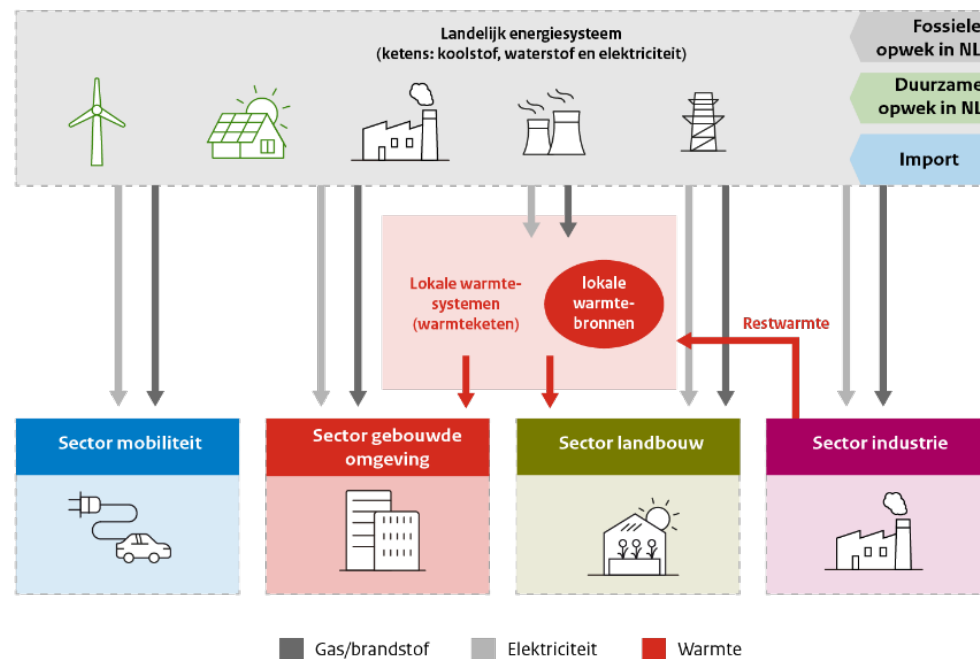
Landelijk energiesysteem
(ketens: koolstof, waterstof en elektriciteit)

Fossiele
opwek in NL

Duurzame
opwek in NL

Import

Lokale warmtesystemen
(warmteketen)

lokale
warmtebronnen

Restwarmte

Sector mobiliteit

Sector gebouwde omgeving

Sector landbouw

Sector industrie

Gas/brandstof

Elektriciteit

Warmte